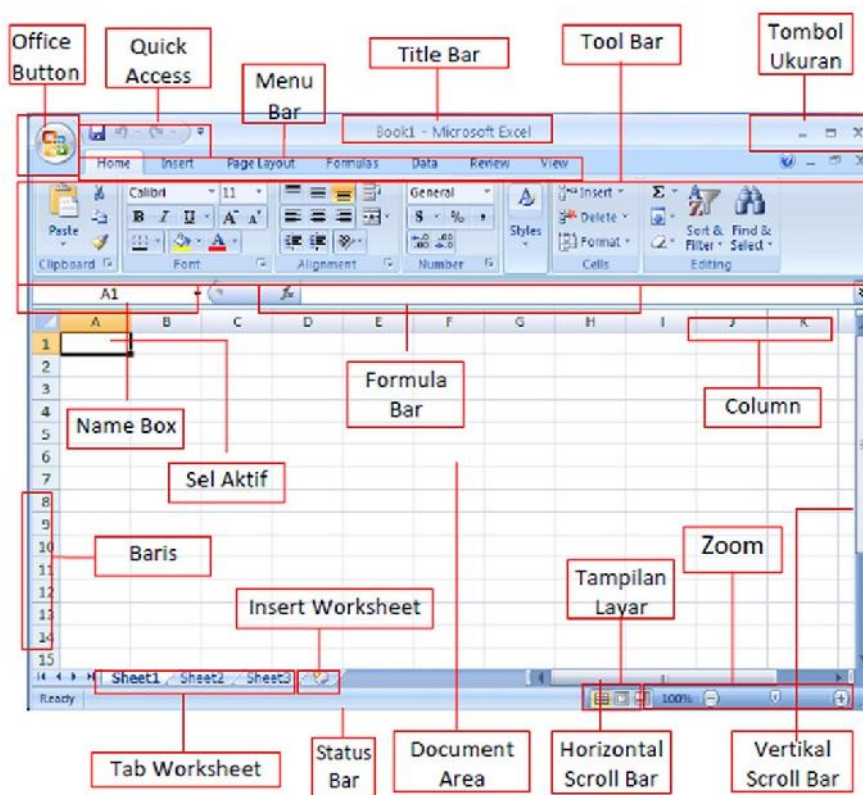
Office Button

Quick Access

Menu Bar

Title Bar

Tool Bar

Tombol Ukuran

Book1 - Microsoft Excel

Home Insert Page Layout Formulas Data Review View

Paste

Clipboard

Calibri 11

B I U A A

Font

Alignment

General

$ % ,

Number

Styles

Insert Delete Format

Cells

Sort & Filter Find & Select

Editing

A1

$f_x$

A B C D E F G H I J K

1 2 3 4 5 6 7 8 9 10 11 12 13 14 15

Formula Bar

Column

Name Box

Sel Aktif

Baris

Zoom

Tampilan Layar

Insert Worksheet

Sheet1 Sheet2 Sheet3

Ready

100%

Tab Worksheet

Status Bar

Document Area

Horizontal Scroll Bar

Vertikal Scroll Bar